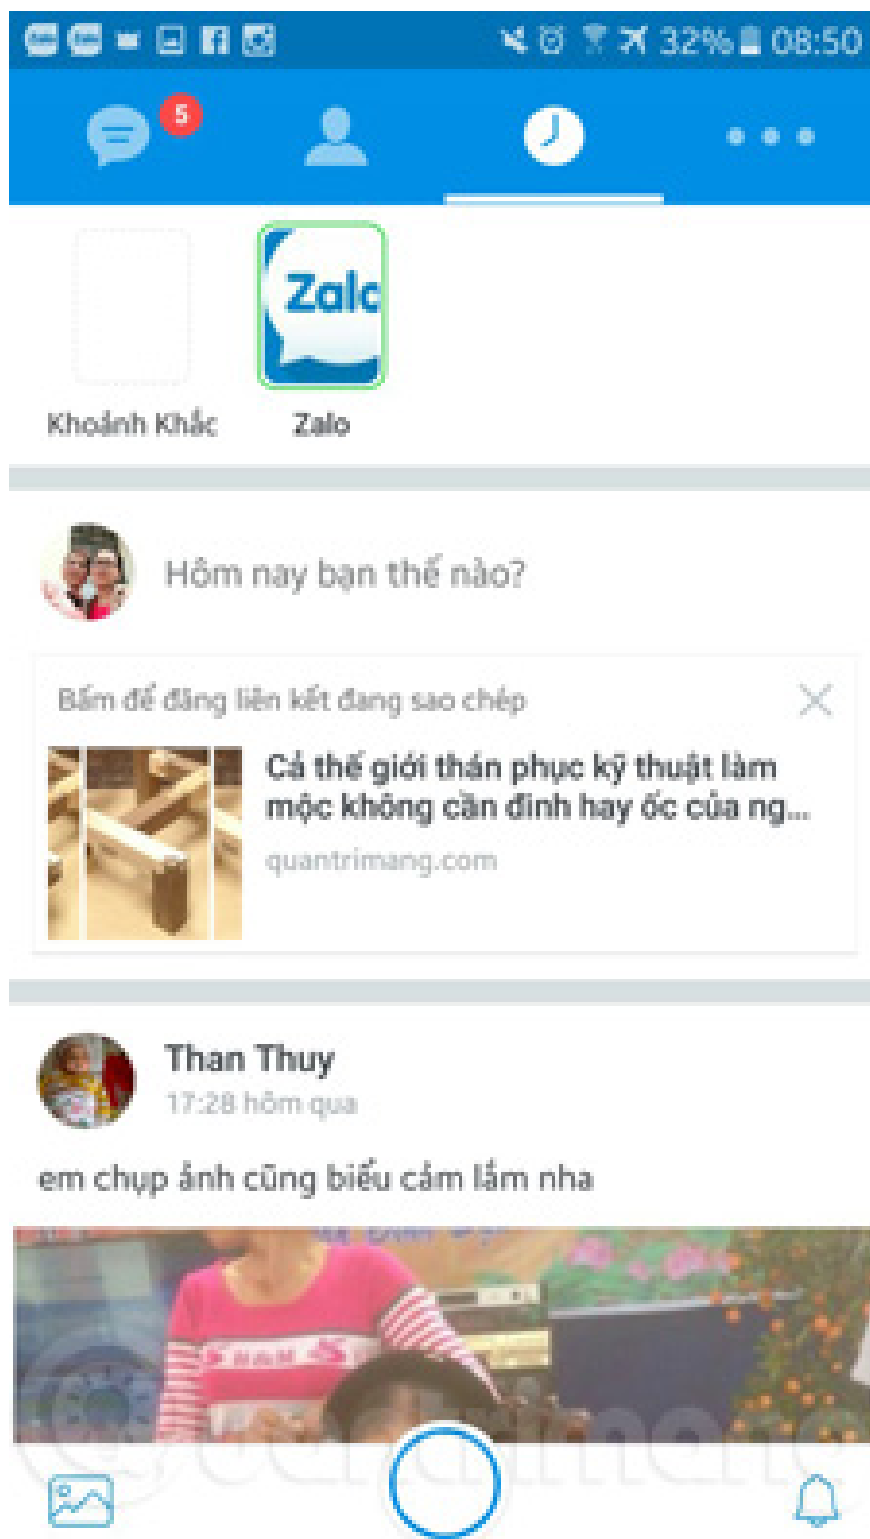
32% 08:50

5

Zalo

Khoảnh Khắc

Zalo

Hôm nay bạn thế nào?

Bấm để đăng liên kết đang sao chép

Cả thế giới thán phục kỹ thuật làm mộc không cần đinh hay ốc của ng...

quantrimang.com

Than Thuy

17:28 hôm qua

em chụp ảnh cũng biểu cảm lắm nha

quantrimang